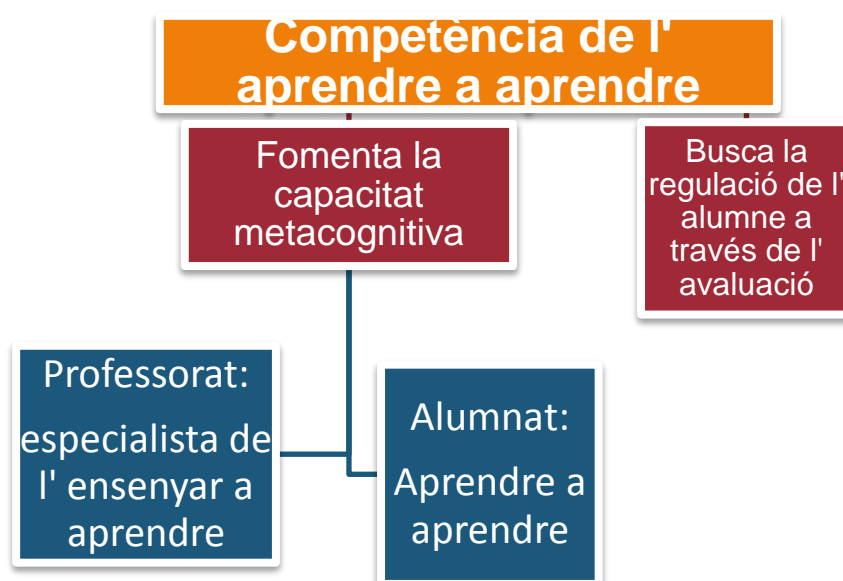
Competència de l' aprendre a aprendre

Fomenta la capacitat metacognitiva

Busca la regulació de l' alumne a través de l' avaluació

Professorat:

especialista de l' ensenyar a aprendre

Alumnat:

Aprendre a aprendre